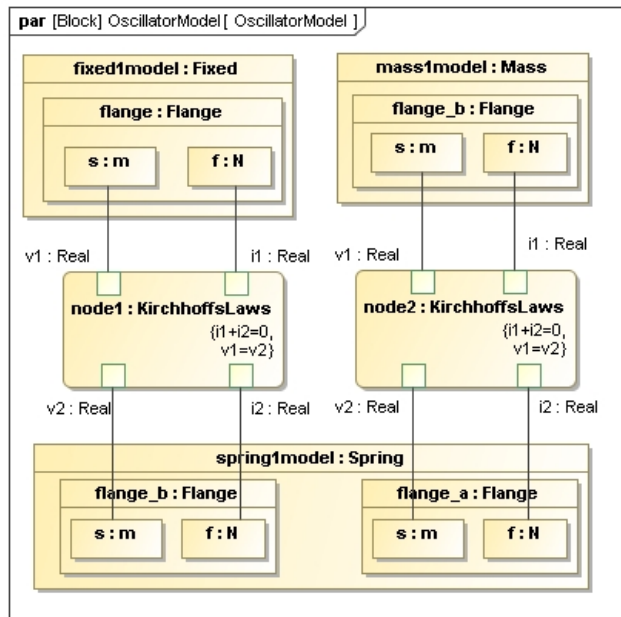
par [Block] OscillatorModel [ OscillatorModel ]

fixed1model : Fixed

flange : Flange

s : m

f : N

mass1model : Mass

flange_b : Flange

s : m

f : N

v1 : Real

i1 : Real

v1 : Real

i1 : Real

node1 : KirchhoffsLaws

{i1+i2=0, v1=v2}

node2 : KirchhoffsLaws

{i1+i2=0, v1=v2}

v2 : Real

i2 : Real

v2 : Real

i2 : Real

spring1model : Spring

flange_b : Flange

s : m

f : N

flange_a : Flange

s : m

f : N